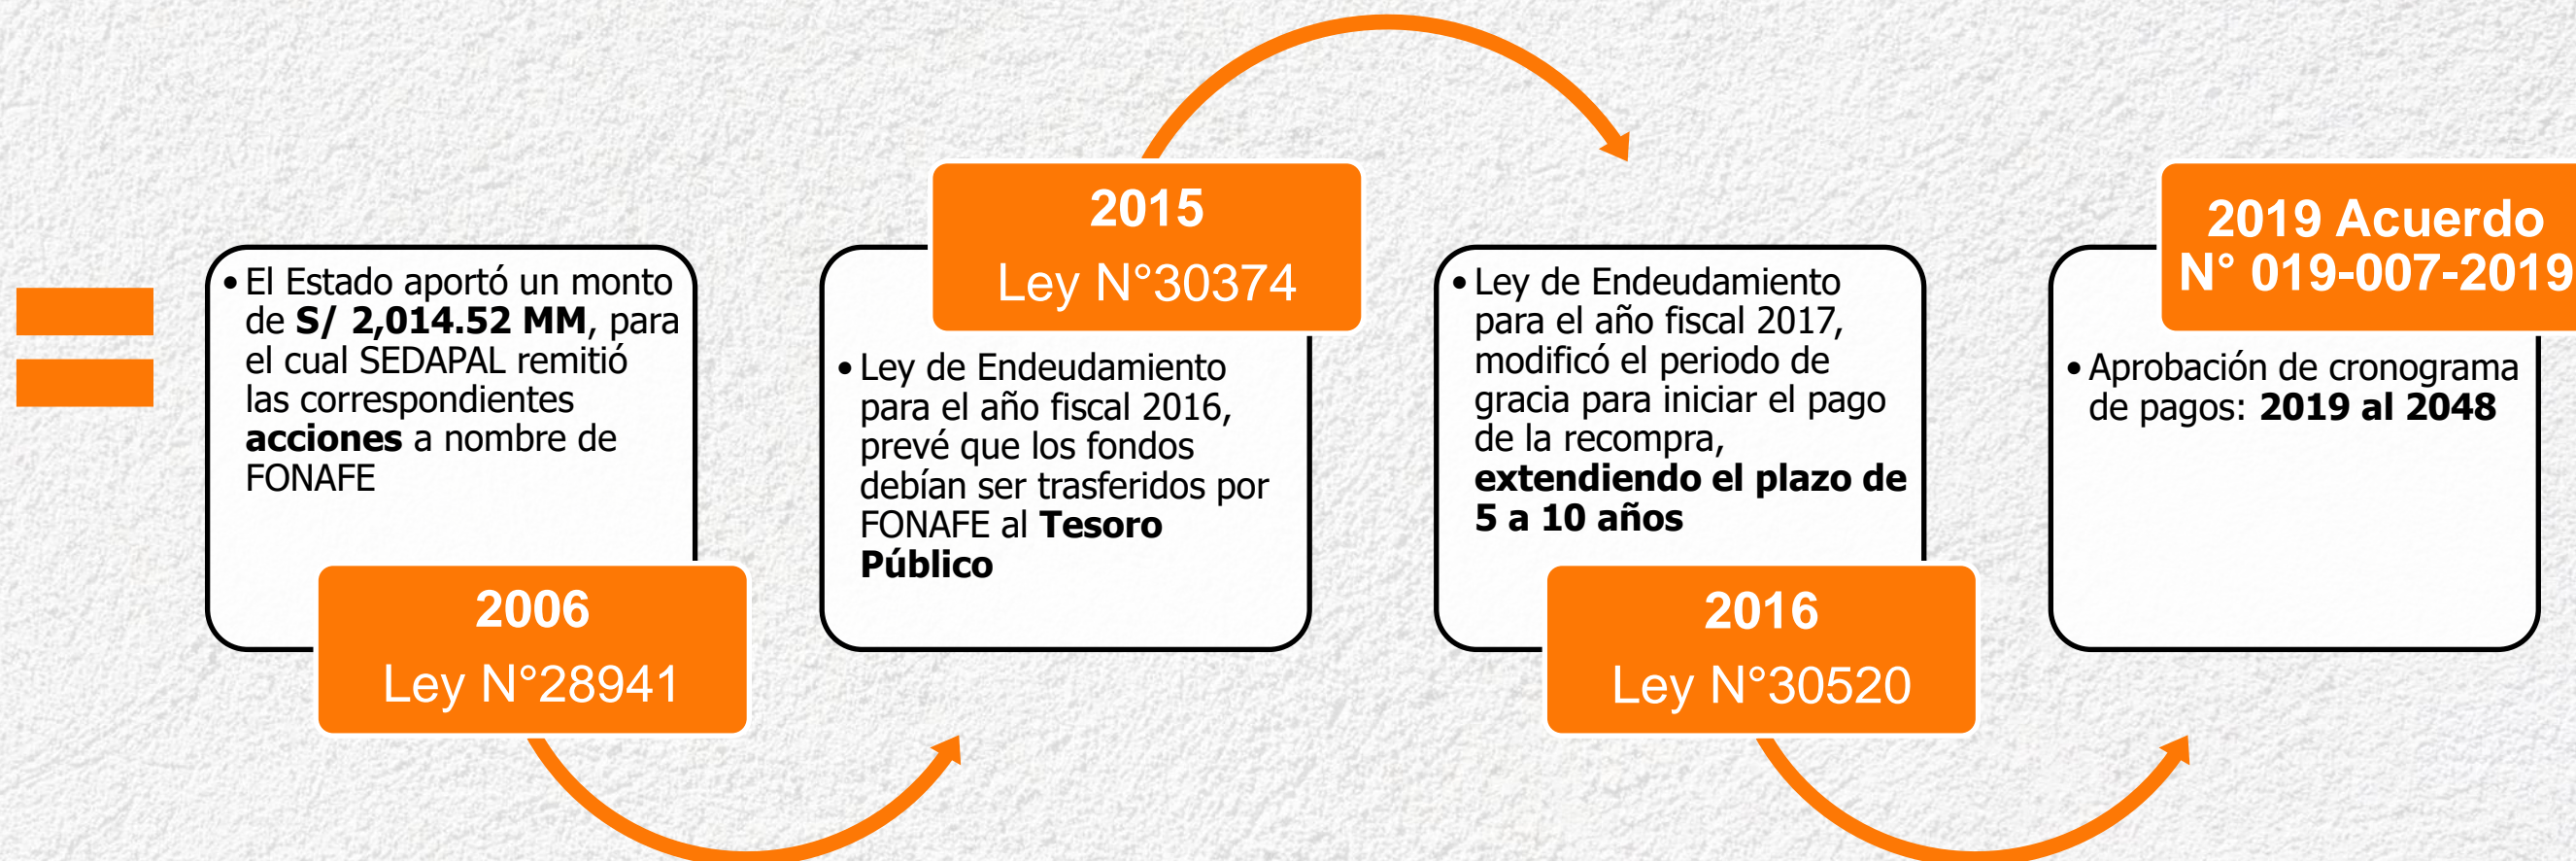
• El Estado aportó un monto de **S/ 2,014.52 MM**, para el cual SEDAPAL remitió las correspondientes **acciones** a nombre de FONAFE

2006
Ley N°28941

2015
Ley N°30374

• Ley de Endeudamiento para el año fiscal 2016, prevé que los fondos debían ser trasferidos por FONAFE al **Tesoro Público**

• Ley de Endeudamiento para el año fiscal 2017, modificó el periodo de gracia para iniciar el pago de la recompra, **extendiendo el plazo de 5 a 10 años**

2016
Ley N°30520

2019 Acuerdo N° 019-007-2019

• Aprobación de cronograma de pagos: **2019 al 2048**